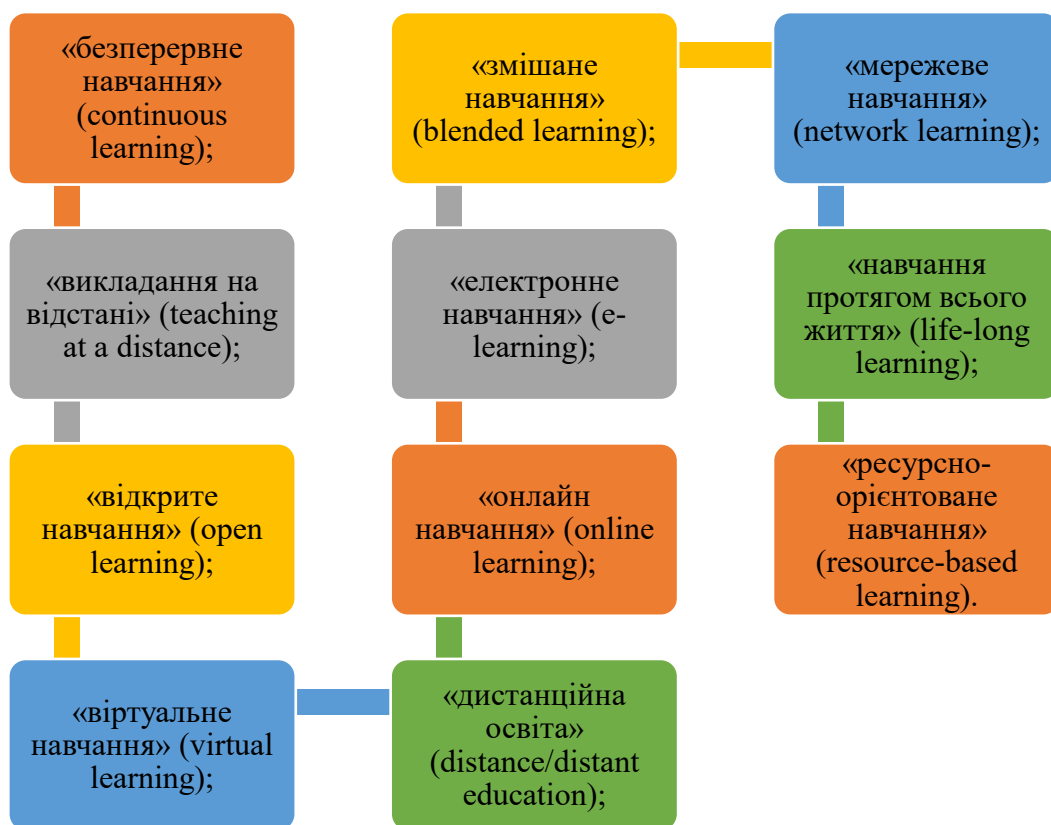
«безперервне навчання» (continuous learning);

«викладання на відстані» (teaching at a distance);

«відкрите навчання» (open learning);

«віртуальне навчання» (virtual learning);

«дистанційна освіта» (distance/distant education);

«онлайн навчання» (online learning);

«електронне навчання» (e-learning);

«змішане навчання» (blended learning);

«мережеве навчання» (network learning);

«навчання протягом всього життя» (life-long learning);

«ресурсно-орієнтоване навчання» (resource-based learning).